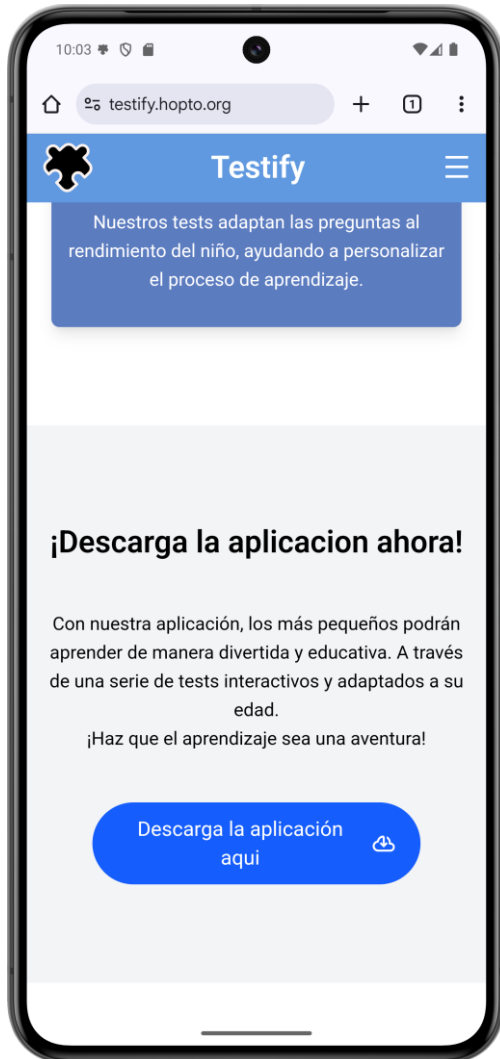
10:03

testify.hopto.org

1

Testify

Nuestros tests adaptan las preguntas al rendimiento del niño, ayudando a personalizar el proceso de aprendizaje.

¡Descarga la aplicacion ahora!

Con nuestra aplicación, los más pequeños podrán aprender de manera divertida y educativa. A través de una serie de tests interactivos y adaptados a su edad.
¡Haz que el aprendizaje sea una aventura!

Descarga la aplicación aqui